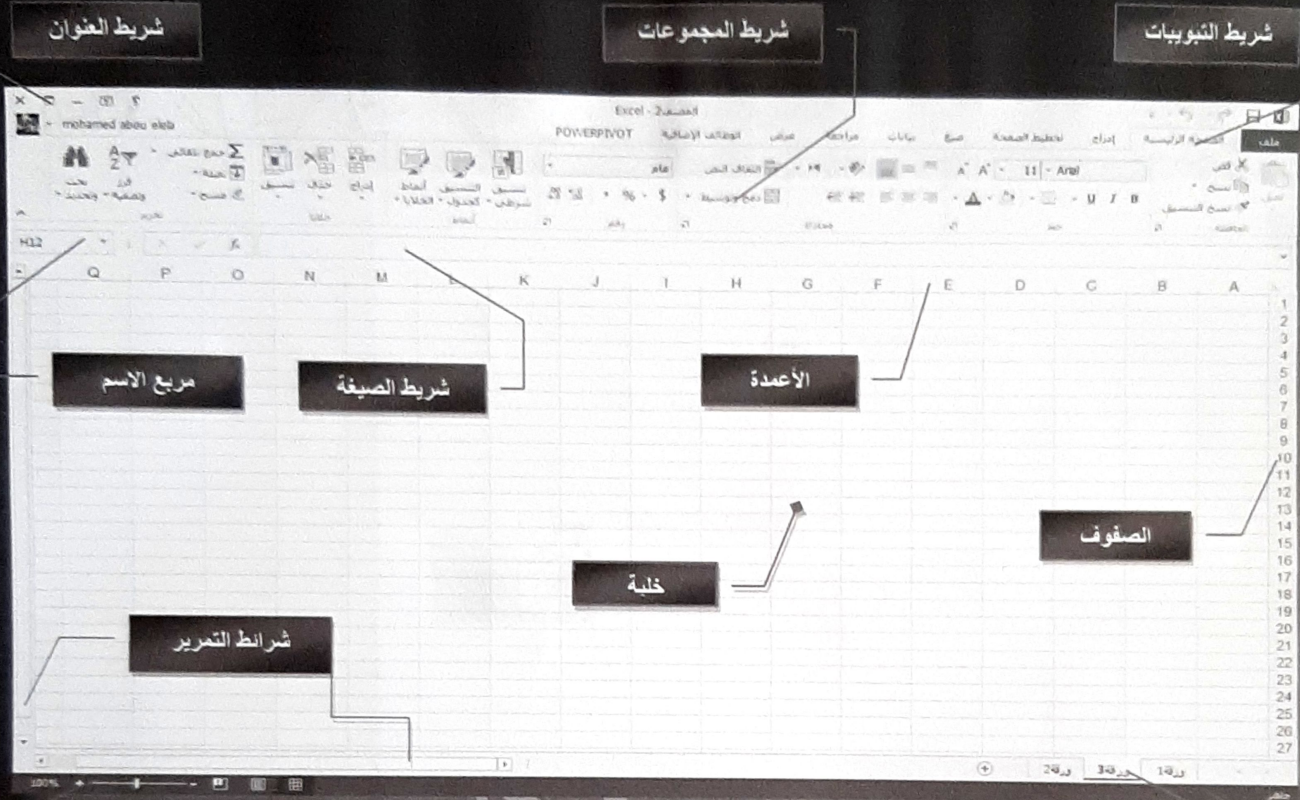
شريط العنوان

شريط المجموعات

شريط التبويبات

Excel - مصنف2

mohamed abou elela

ملف الصفحة الرئيسية إدراج تخطيط الصفحة صيغ بيانات مراجعة عرض الوظائف الإضافية POWERPIVOT

Arial 11

عام

التفاف النص

دمج وتوسيط

تنسيق شرطي تنسيق كجدول أنماط الخلايا

إدراج حذف تنسيق

جمع تلقائي تعبئة مسح

فرز وتصفية بحث وتحديد

قص نسخ نسخ التنسيق لصق

H12

A B C D E F G H I J K L M N O P Q

1 2 3 4 5 6 7 8 9 10 11 12 13 14 15 16 17 18 19 20 21 22 23 24 25 26 27

مربع الاسم

شريط الصيغة

الأعمدة

الصفوف

خلية

شرائط التمرير

ورقة1 ورقة3 ورقة2

100%